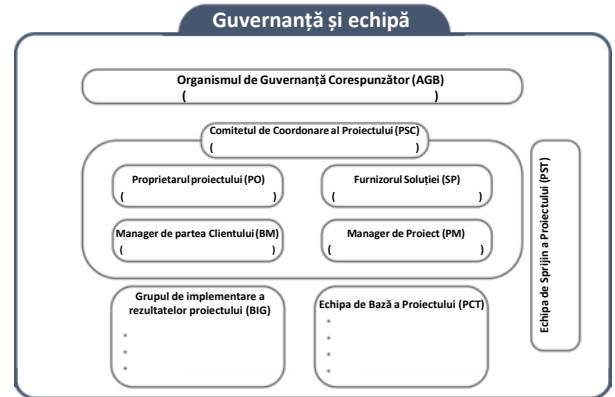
Guvernanță și echipă

Organismul de Guvernanță Corespunzător (AGB)
( )

Comitetul de Coordonare al Proiectului (PSC)
( )

Proprietarul proiectului (PO)
( )

Furnizorul Soluției (SP)
( )

Manager de partea Clientului (BM)
( )

Manager de Proiect (PM)
( )

Grupul de implementare a rezultatelor proiectului (BIG)
•
•
•

Echipa de Bază a Proiectului (PCT)
•
•
•
•

Echipa de Sprijin a Proiectului (PST)